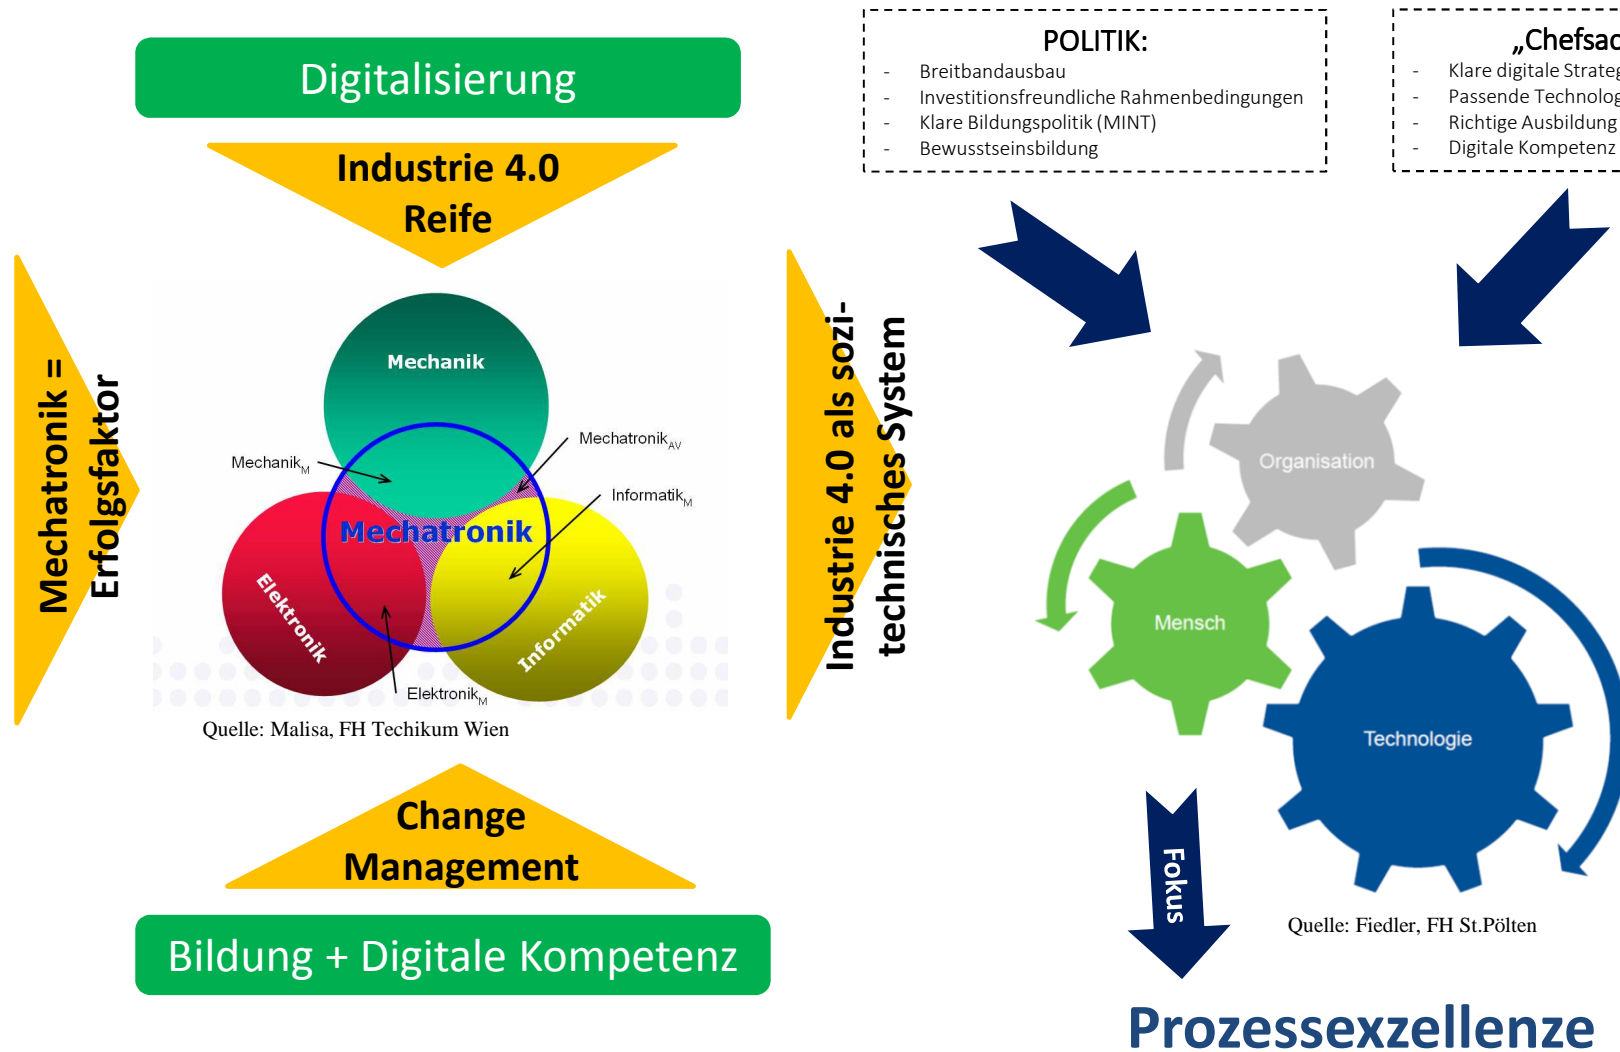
Digitalisierung

Industrie 4.0 Reife

Mechatronik = Erfolgsfaktor

Mechanik

Mechatronik$_{AV}$

Mechanik$_{M}$

Informatik$_{M}$

Mechatronik

Elektronik

Informatik

Elektronik$_{M}$

Quelle: Malisa, FH Techikum Wien

Industrie 4.0 als sozi-technisches System

POLITIK:
- Breitbandausbau
- Investitionsfreundliche Rahmenbedingungen
- Klare Bildungspolitik (MINT)
- Bewusstseinsbildung

„Chefsac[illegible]
- Klare digitale Strate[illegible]
- Passende Technolog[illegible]
- Richtige Ausbildung
- Digitale Kompetenz

Organisation

Mensch

Technologie

Fokus

Quelle: Fiedler, FH St.Pölten

Change Management

Bildung + Digitale Kompetenz

Prozessexzellenze